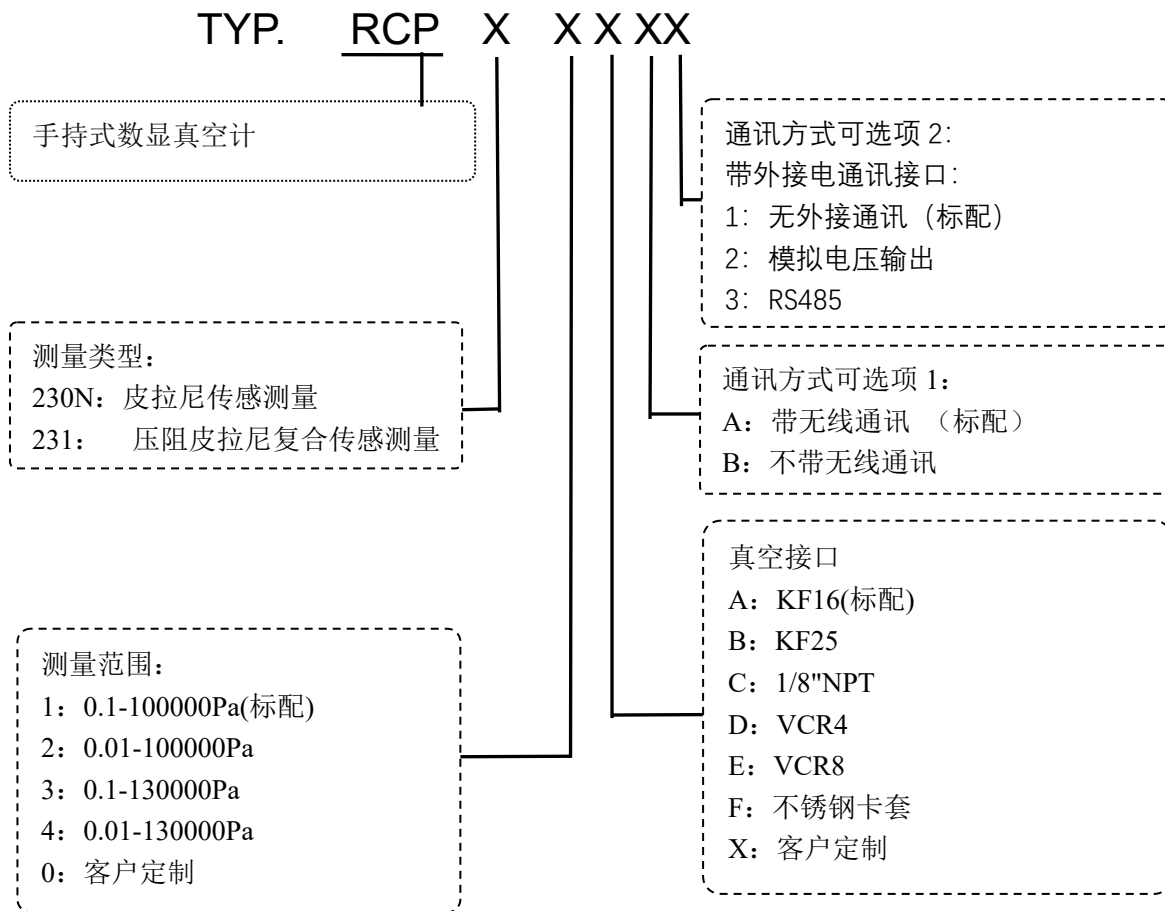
TYP. RCP X X X XX

手持式数显真空计

通讯方式可选项 2:
带外接电通讯接口:
1: 无外接通讯（标配）
2: 模拟电压输出
3: RS485

测量类型：
230N：皮拉尼传感测量
231： 压阻皮拉尼复合传感测量

通讯方式可选项 1：
A：带无线通讯 （标配）
B：不带无线通讯

真空接口
A：KF16(标配)
B：KF25
C：1/8"NPT
D：VCR4
E：VCR8
F：不锈钢卡套
X：客户定制

测量范围：
1：0.1-100000Pa(标配)
2：0.01-100000Pa
3：0.1-130000Pa
4：0.01-130000Pa
0：客户定制